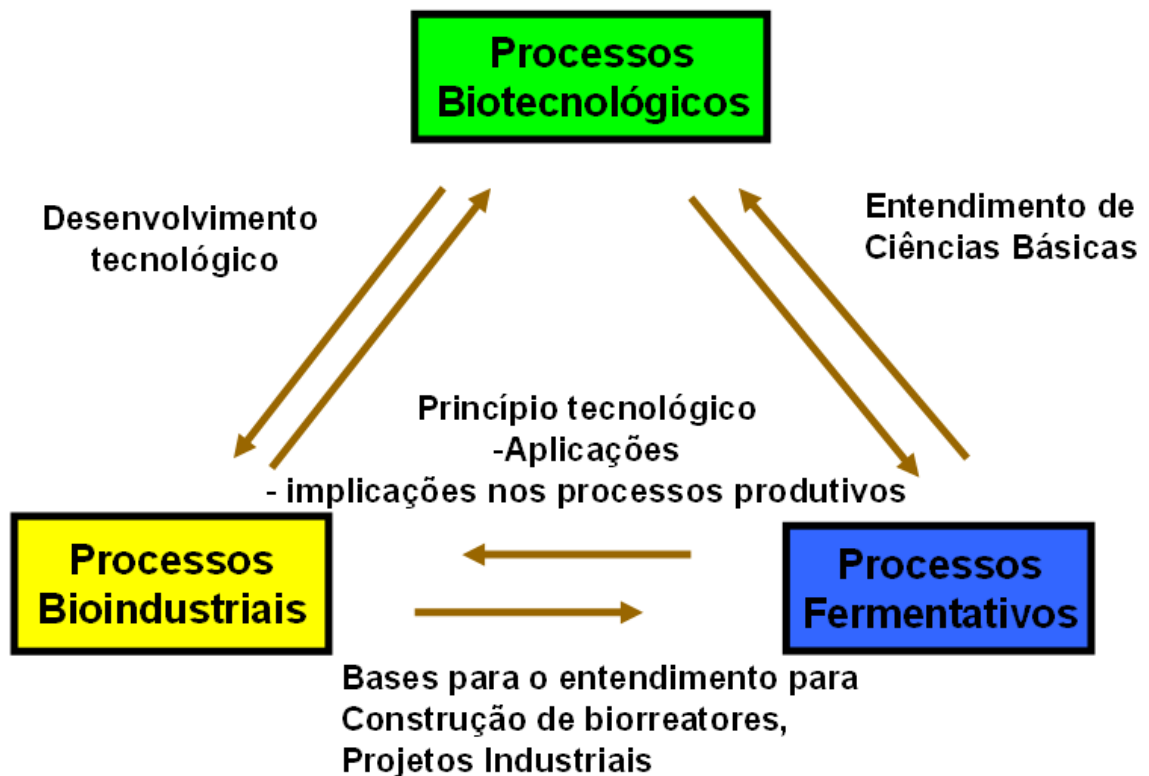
Processos Biotecnológicos

Desenvolvimento tecnológico

Entendimento de Ciências Básicas

Princípio tecnológico
-Aplicações
- implicações nos processos produtivos

Processos Bioindustriais

Processos Fermentativos

Bases para o entendimento para
Construção de biorreatores,
Projetos Industriais